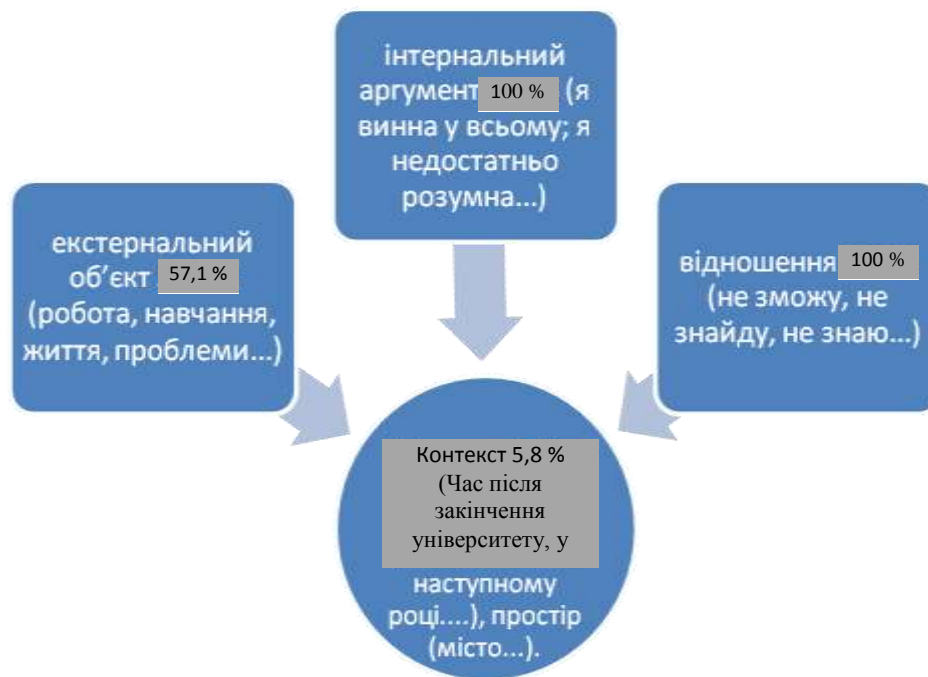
інтернальний аргумент 100 % (я винна у всьому; я недостатньо розумна...)

екстернальний об'єкт 57,1 % (робота, навчання, життя, проблеми...)

відношення 100 % (не зможу, не знайду, не знаю...)

Контекст 5,8 % (Час після закінчення університету, у наступному році....), простір (місто...).